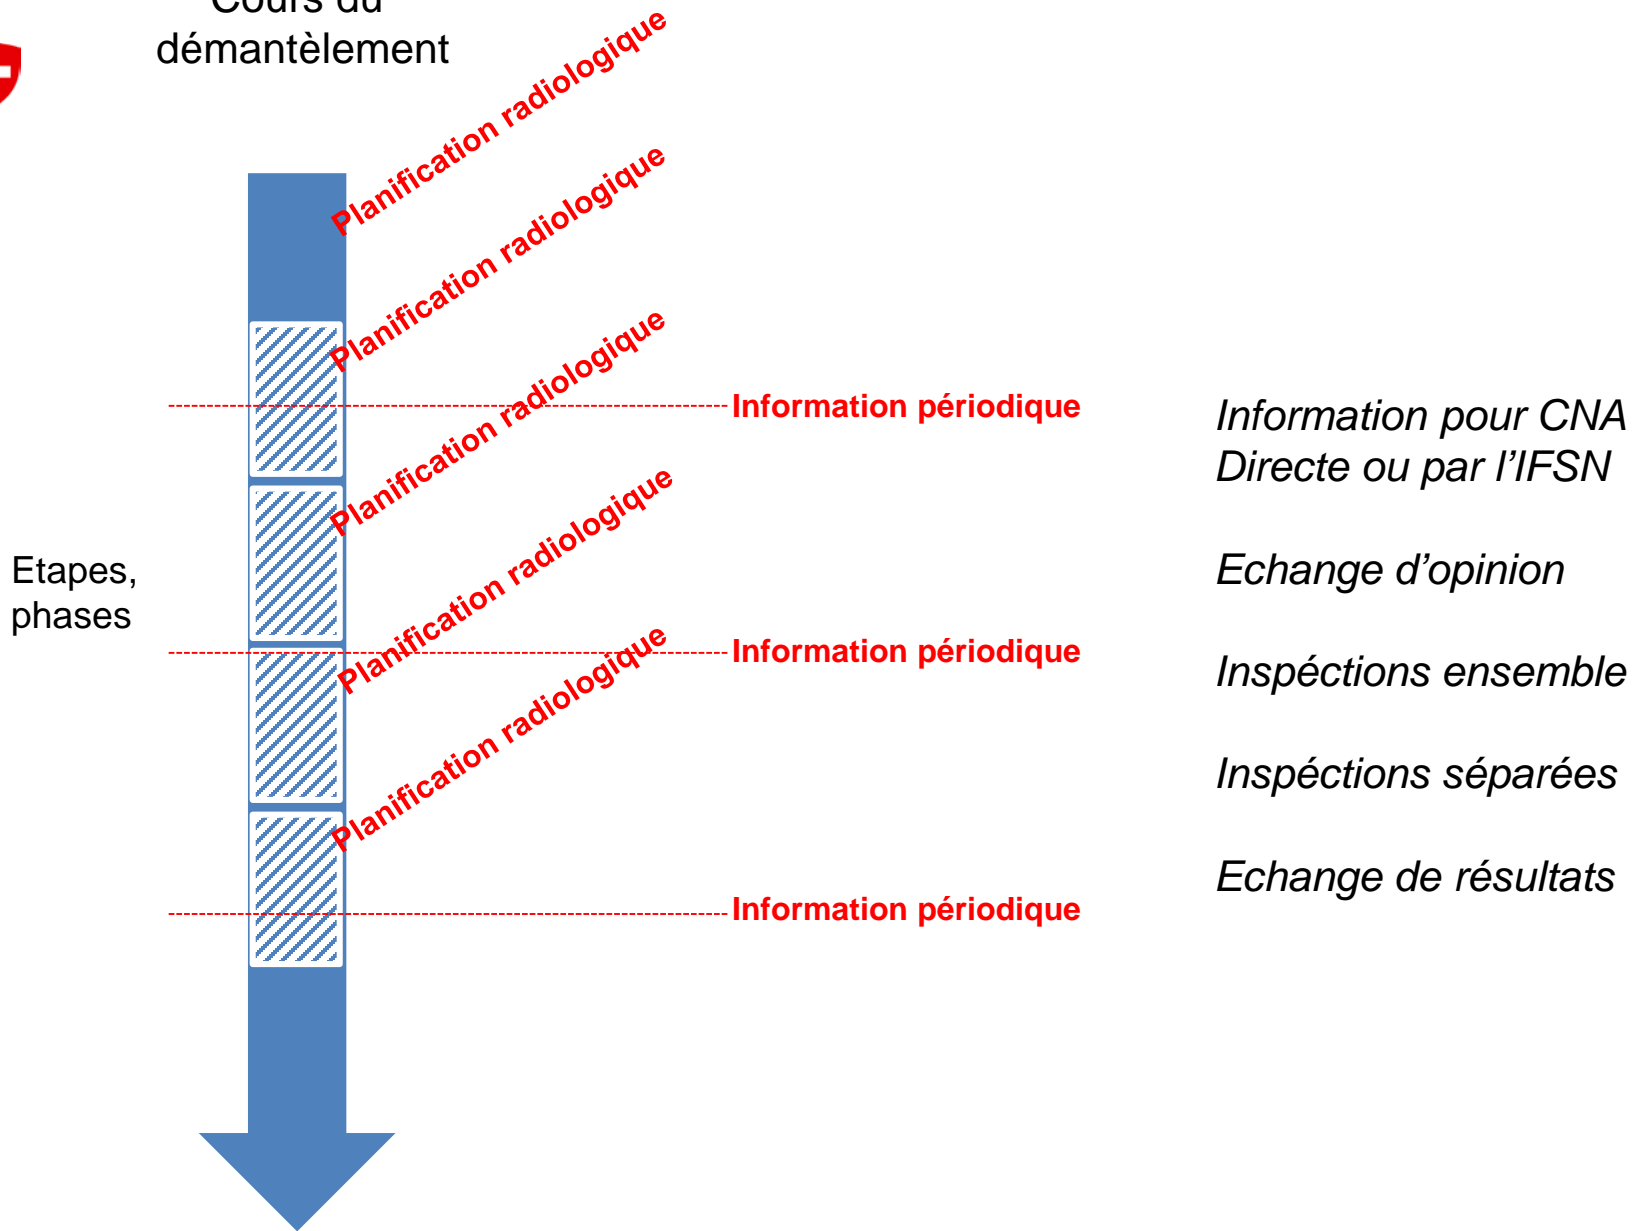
Cours du démantèlement

Planification radiologique

Planification radiologique

Planification radiologique

Information périodique

Information pour CNA
Directe ou par l'IFSN

Planification radiologique

Etapes, phases

Echange d'opinion

Planification radiologique

Information périodique

Inspéctions ensemble

Planification radiologique

Inspéctions séparées

Echange de résultats

Information périodique